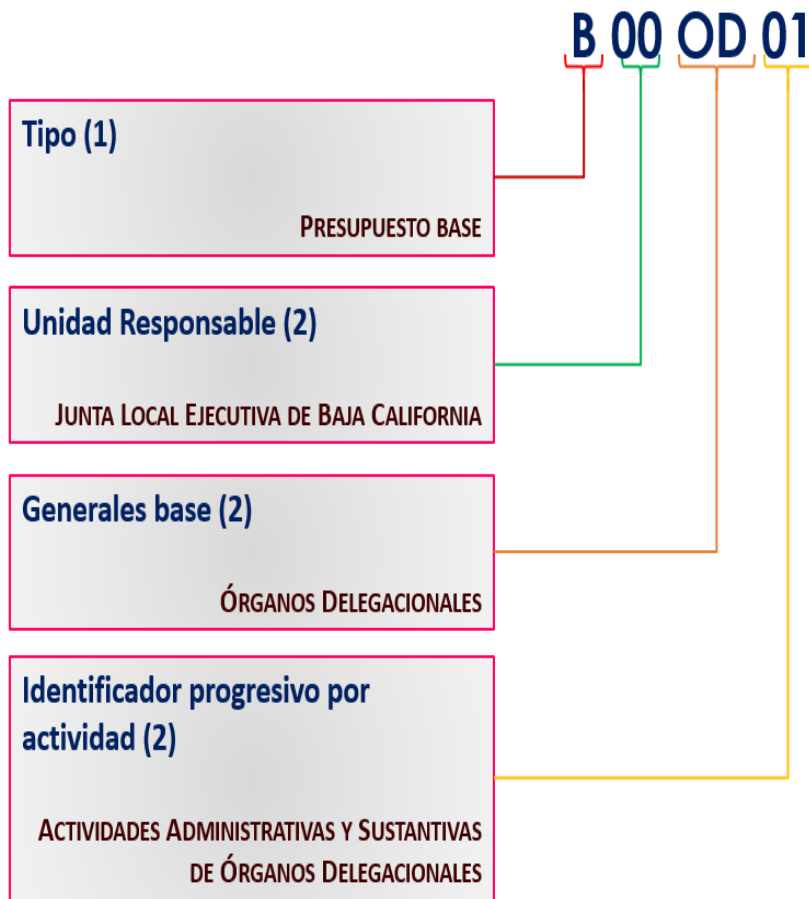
B 00 OD 01

Tipo (1)

Presupuesto base

Unidad Responsable (2)

Junta Local Ejecutiva de Baja California

Generales base (2)

Órganos Delegacionales

Identificador progresivo por actividad (2)

Actividades Administrativas y Sustantivas de Órganos Delegacionales